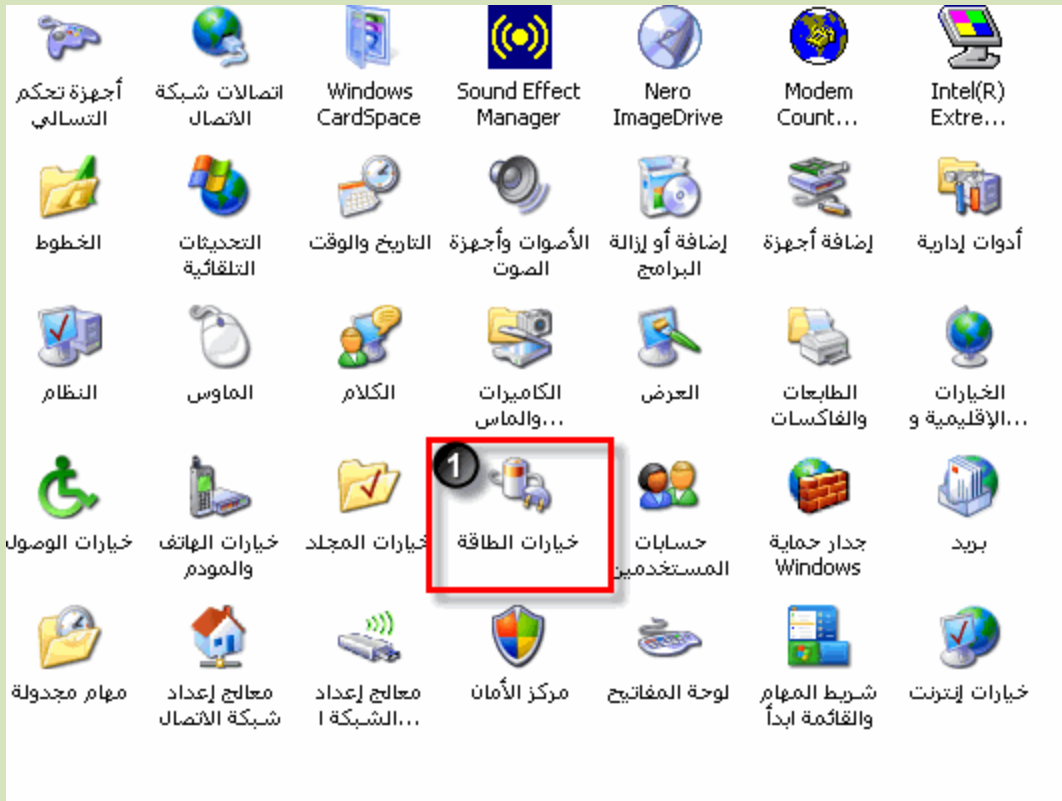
Intel(R) Extre...

Modem Count...

Nero ImageDrive

Sound Effect Manager

Windows CardSpace

اتصالات شبكة الاتصال

أجهزة تحكم التسالي

أدوات إدارية

إضافة أجهزة

إضافة أو إزالة البرامج

الأصوات وأجهزة الصوت

التاريخ والوقت

التحديثات التلقائية

الخطوط

الخيارات الإقليمية و...

الطابعات والفاكسات

العرض

الكاميرات والماس...

الكلام

الماوس

النظام

بريد

جدار حماية Windows

حسابات المستخدمين

1

خيارات الطاقة

خيارات المجلد

خيارات الهاتف والمودم

خيارات الوصول

خيارات إنترنت

شريط المهام والقائمة ابدأ

لوحة المفاتيح

مركز الأمان

معالج إعداد الشبكة ا...

معالج إعداد شبكة الاتصال

مهام مجدولة